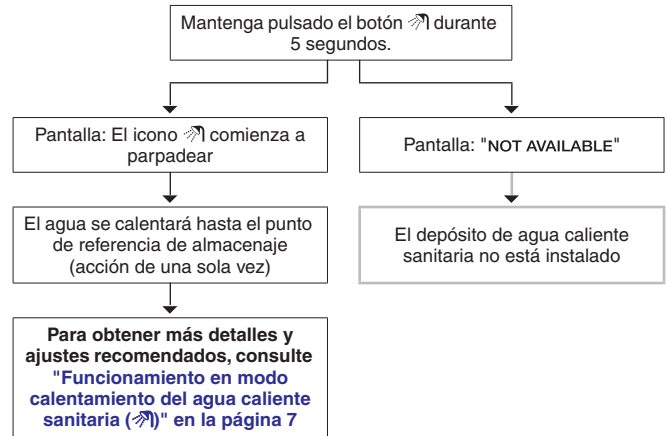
Mantenga pulsado el botón durante 5 segundos.

Pantalla: El icono comienza a parpadear

Pantalla: "NOT AVAILABLE"

El agua se calentará hasta el punto de referencia de almacenaje (acción de una sola vez)

El depósito de agua caliente sanitaria no está instalado

**Para obtener más detalles y ajustes recomendados, consulte "Funcionamiento en modo calentamiento del agua caliente sanitaria ( )" en la página 7**